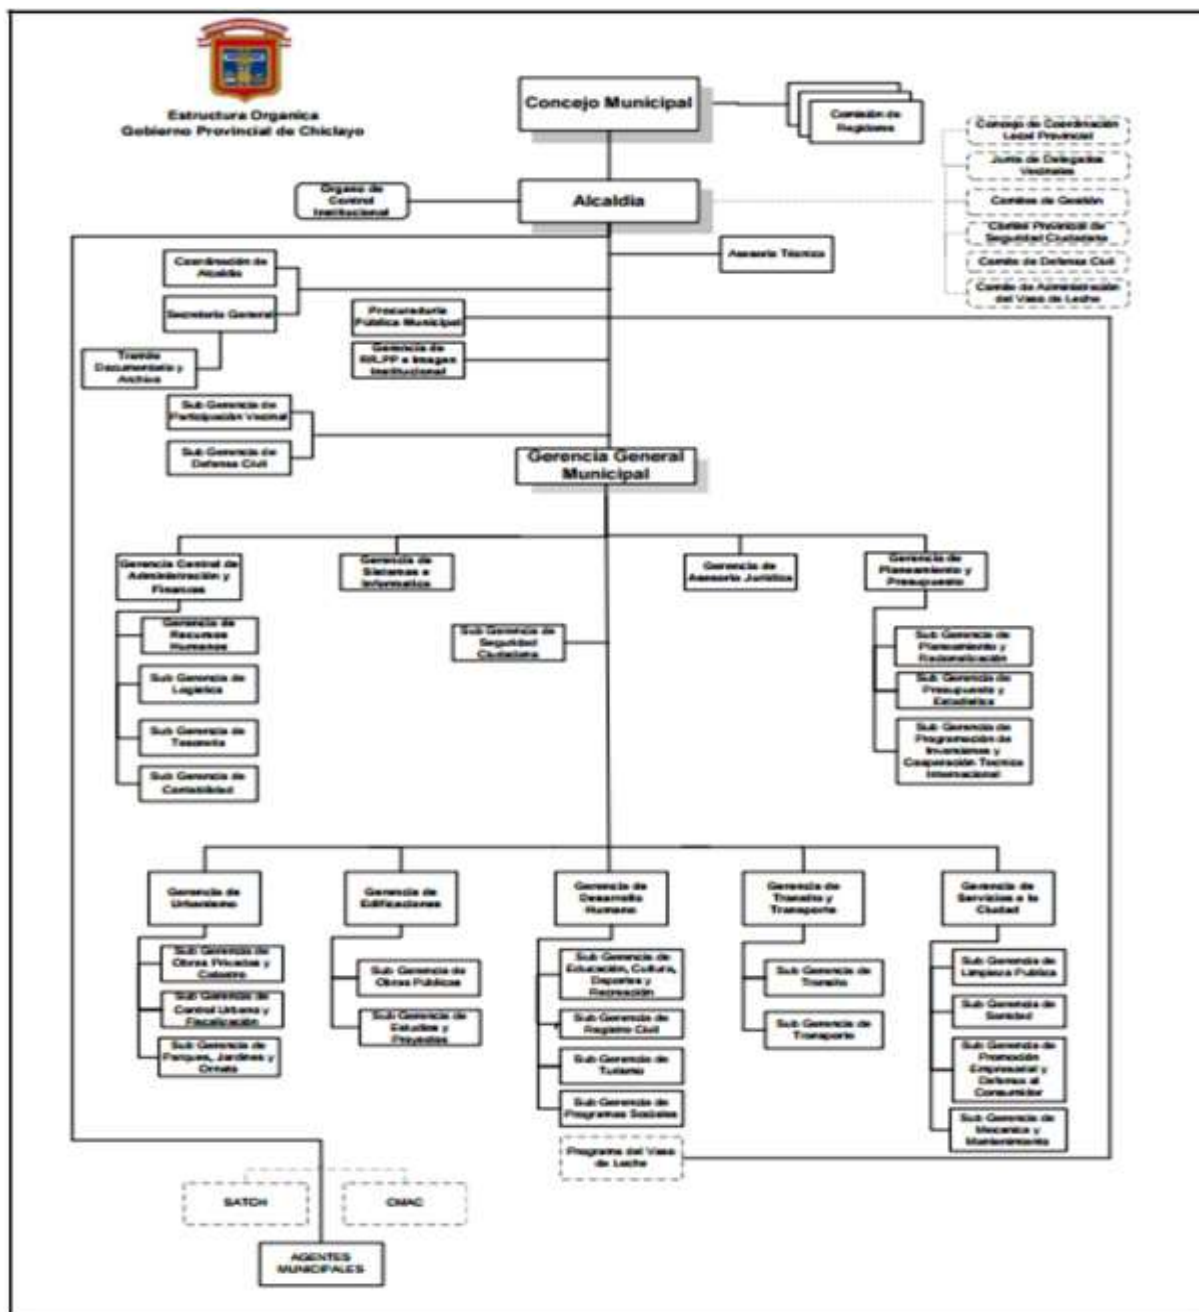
Estructura Organica
Gobierno Provincial de Chiclayo

Concejo Municipal

Comisión de Regidores

Consejo de Coordinación Local Provincial

Junta de Delegados Vecinales

Comités de Gestión

Comité Provincial de Seguridad Ciudadana

Comité de Defensa Civil

Comité de Administración del Vaso de Leche

Organo de Control Institucional

Alcaldia

Asesoría Técnica

Coordinación de Alcaldía

Secretaría General

Procuraduría Pública Municipal

Trámite Documentario y Archivo

Gerencia de RR.PP e Imagen Institucional

Sub Gerencia de Participación Vecinal

Sub Gerencia de Defensa Civil

Gerencia General Municipal

Gerencia Central de Administración y Finanzas

Gerencia de Sistemas e Informática

Gerencia de Asesoría Jurídica

Gerencia de Planeamiento y Presupuesto

Gerencia de Recursos Humanos

Sub Gerencia de Logística

Sub Gerencia de Tesorería

Sub Gerencia de Contabilidad

Sub Gerencia de Seguridad Ciudadana

Sub Gerencia de Planeamiento y Racionalización

Sub Gerencia de Presupuesto y Estadística

Sub Gerencia de Programación de Inversiones y Cooperación Técnica Internacional

Gerencia de Urbanismo

Gerencia de Edificaciones

Gerencia de Desarrollo Humano

Gerencia de Tránsito y Transporte

Gerencia de Servicios a la Ciudad

Sub Gerencia de Obras Privadas y Catastro

Sub Gerencia de Control Urbano y Fiscalización

Sub Gerencia de Parques, Jardines y Ornato

Sub Gerencia de Obras Públicas

Sub Gerencia de Estudios y Proyectos

Sub Gerencia de Educación, Cultura, Deportes y Recreación

Sub Gerencia de Registro Civil

Sub Gerencia de Turismo

Sub Gerencia de Programas Sociales

Programa del Vaso de Leche

Sub Gerencia de Tránsito

Sub Gerencia de Transporte

Sub Gerencia de Limpieza Pública

Sub Gerencia de Sanidad

Sub Gerencia de Promoción Empresarial y Defensa al Consumidor

Sub Gerencia de Mecánica y Mantenimiento

SATCH

CMAC

AGENTES MUNICIPALES